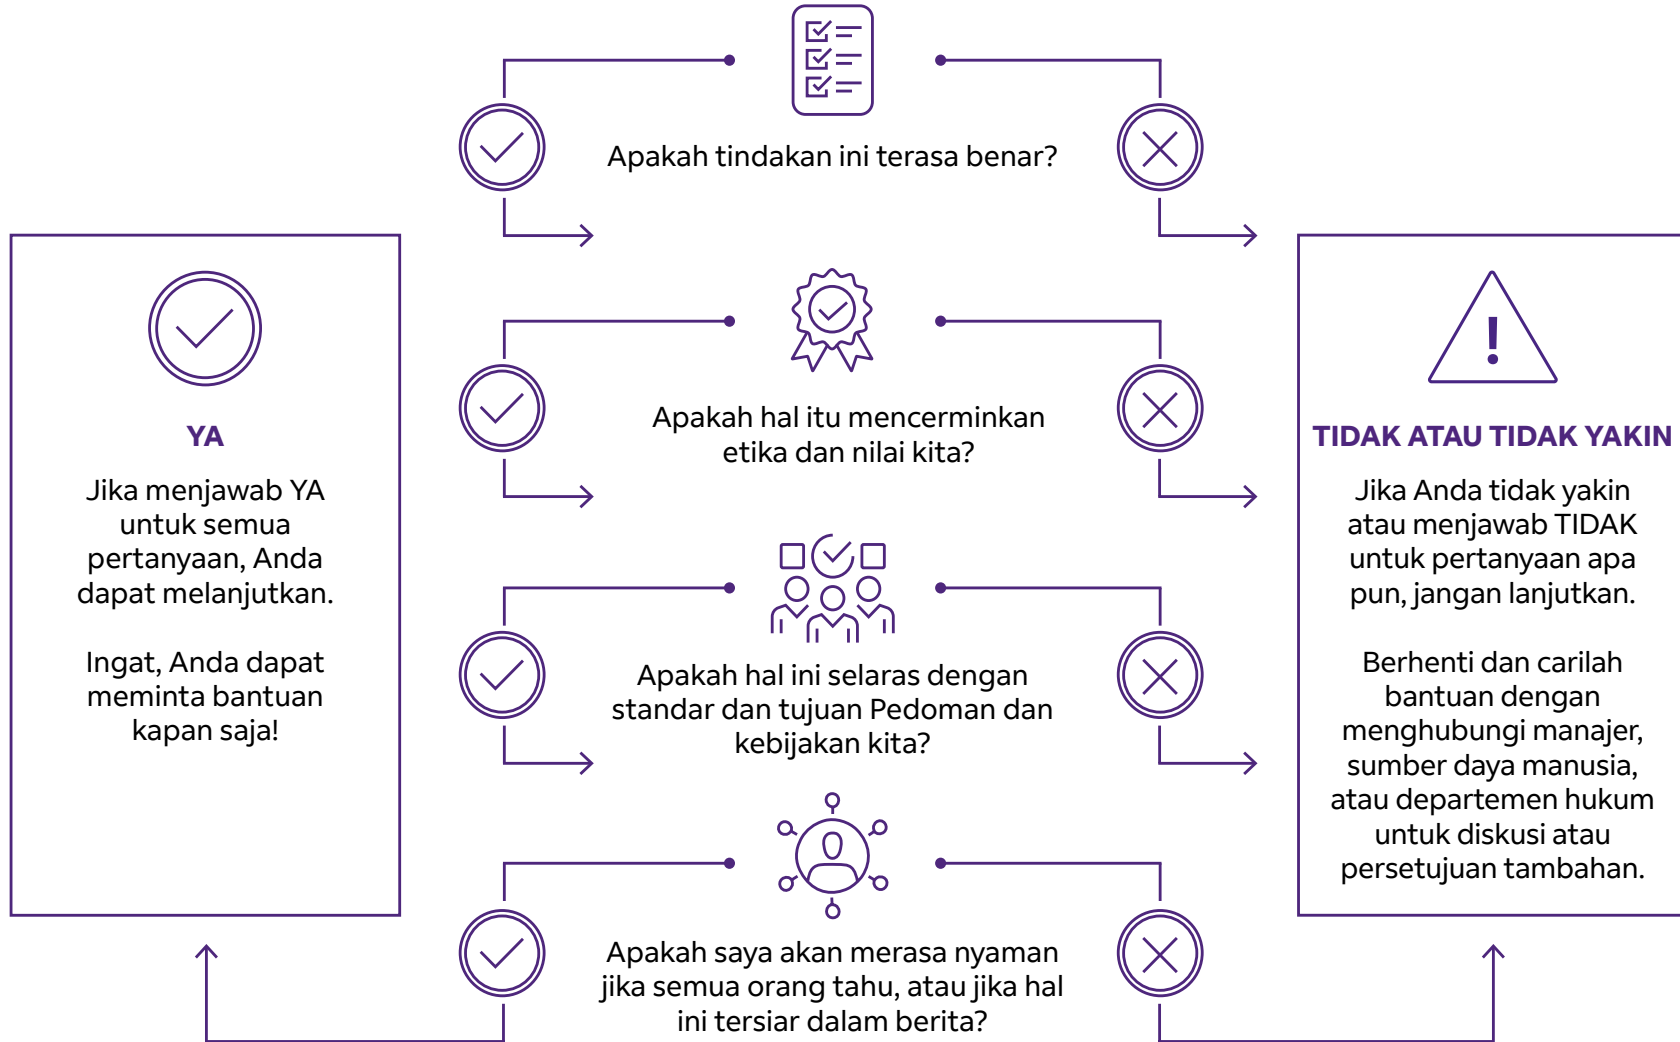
Apakah tindakan ini terasa benar?

Apakah hal itu mencerminkan etika dan nilai kita?

Apakah hal ini selaras dengan standar dan tujuan Pedoman dan kebijakan kita?

Apakah saya akan merasa nyaman jika semua orang tahu, atau jika hal ini tersiar dalam berita?

YA

Jika menjawab YA untuk semua pertanyaan, Anda dapat melanjutkan.

Ingat, Anda dapat meminta bantuan kapan saja!

TIDAK ATAU TIDAK YAKIN

Jika Anda tidak yakin atau menjawab TIDAK untuk pertanyaan apa pun, jangan lanjutkan.

Berhenti dan carilah bantuan dengan menghubungi manajer, sumber daya manusia, atau departemen hukum untuk diskusi atau persetujuan tambahan.